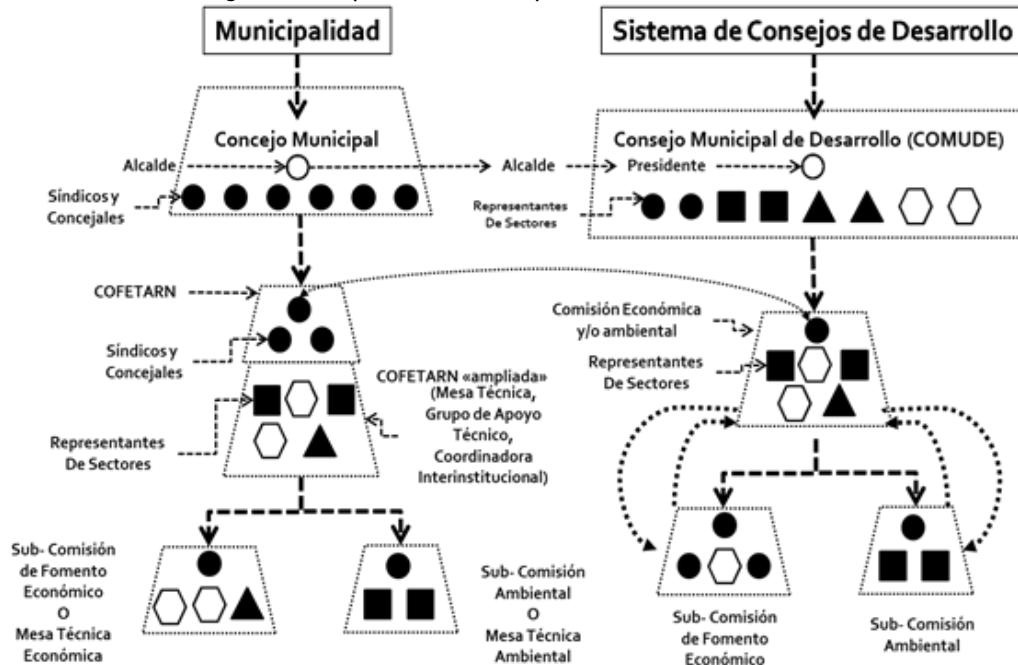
Municipalidad

Sistema de Consejos de Desarrollo

Concejo Municipal

Alcalde

Síndicos y Concejales

Alcalde

Presidente

Consejo Municipal de Desarrollo (COMUDE)

Representantes De Sectores

COFETARN

Síndicos y Concejales

COFETARN «ampliada» (Mesa Técnica, Grupo de Apoyo Técnico, Coordinadora Interinstitucional)

Representantes De Sectores

Comisión Económica y/o ambiental

Representantes De Sectores

Sub- Comisión de Fomento Económico O Mesa Técnica Económica

Sub- Comisión Ambiental O Mesa Técnica Ambiental

Sub- Comisión de Fomento Económico

Sub- Comisión Ambiental